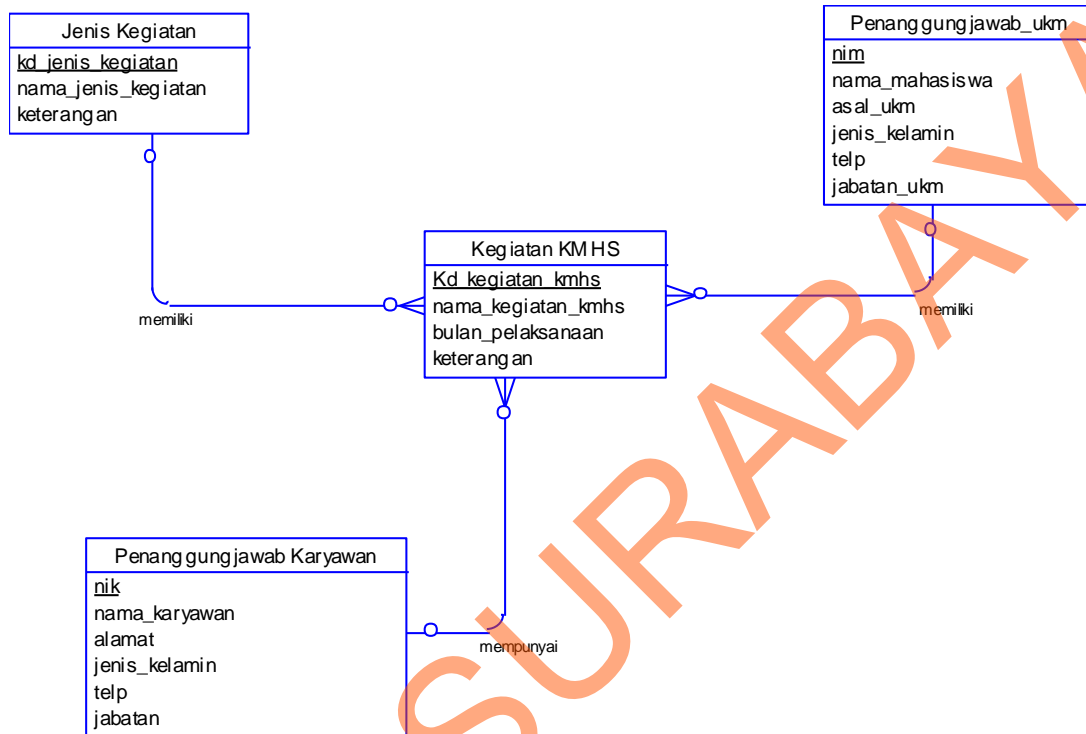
Jenis Kegiatan
kd_jenis_kegiatan
nama_jenis_kegiatan
keterangan

Penanggungjawab_ukm
nim
nama_mahasiswa
asal_ukm
jenis_kelamin
telp
jabatan_ukm

Kegiatan KMHS
Kd_kegiatan_kmhs
nama_kegiatan_kmhs
bulan_pelaksanaan
keterangan

memiliki

memiliki

Penanggungjawab Karyawan
nik
nama_karyawan
alamat
jenis_kelamin
telp
jabatan

mempunyai

SURABAYA